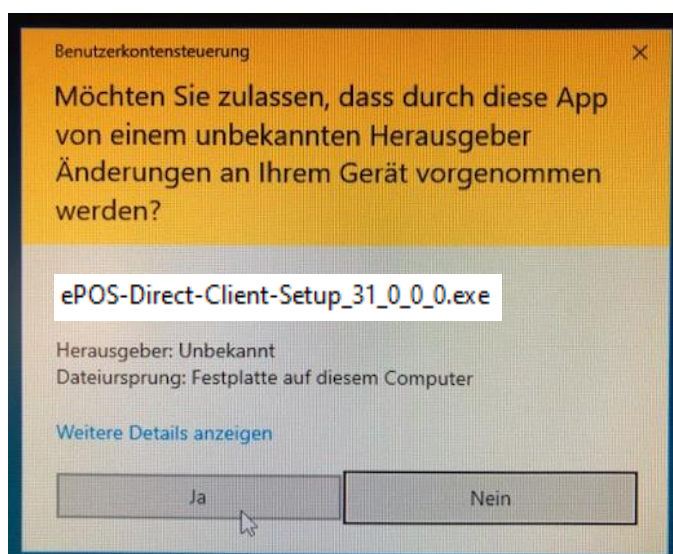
Benutzerkontensteuerung

×

Möchten Sie zulassen, dass durch diese App von einem unbekannten Herausgeber Änderungen an Ihrem Gerät vorgenommen werden?

ePOS-Direct-Client-Setup_31_0_0_0.exe

Herausgeber: Unbekannt
Dateiursprung: Festplatte auf diesem Computer

Weitere Details anzeigen

Ja

Nein